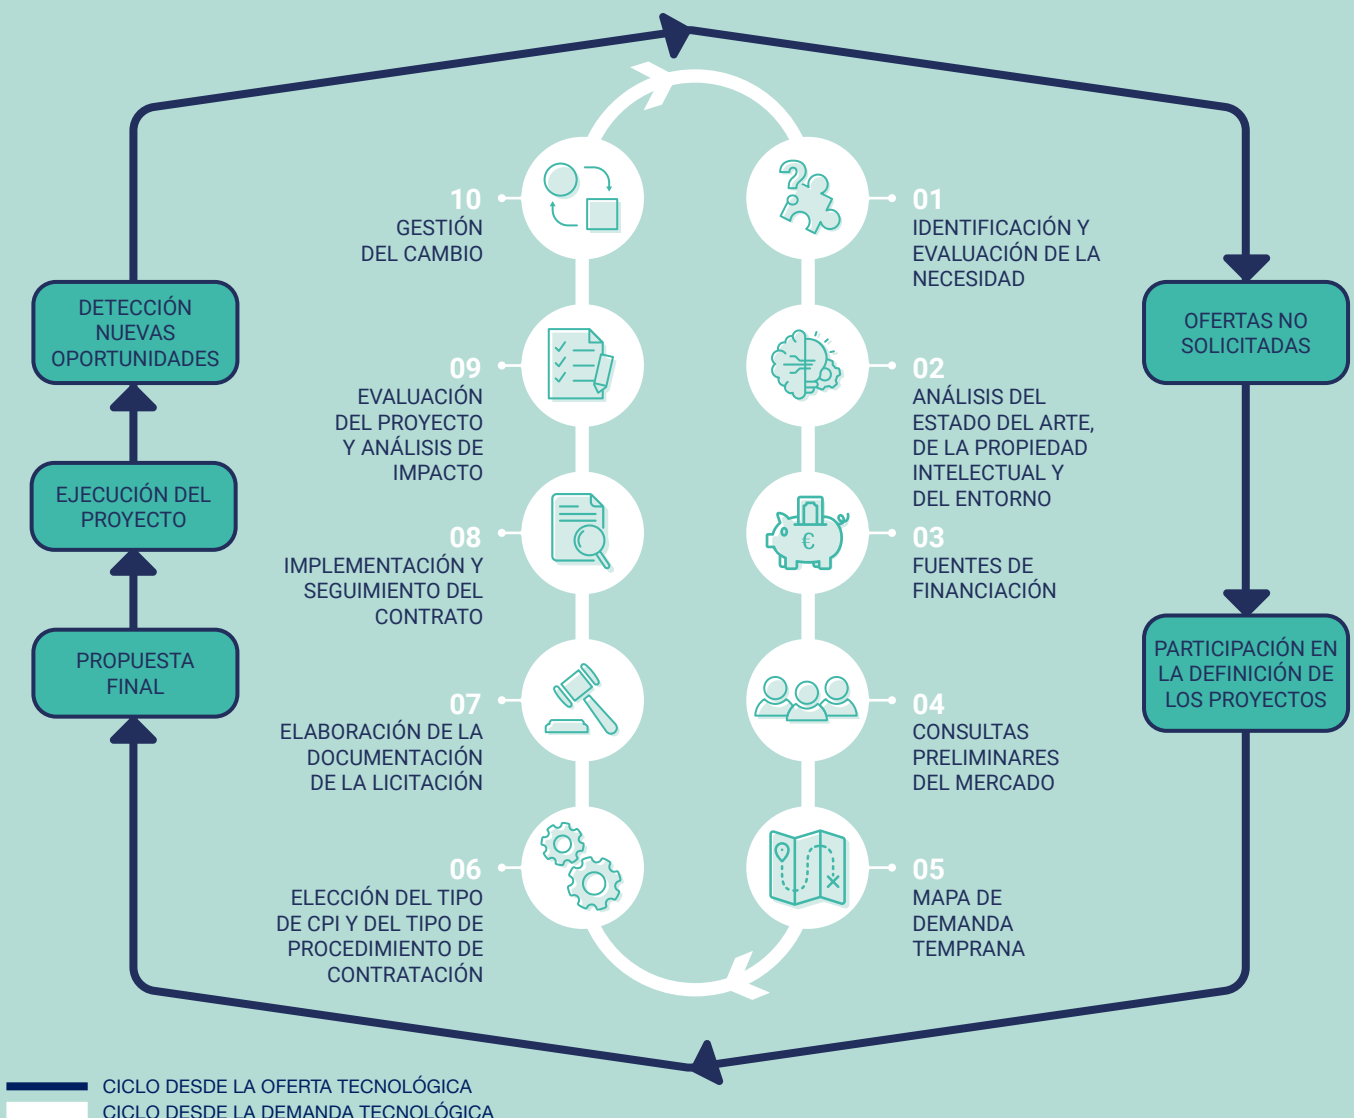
DETECCIÓN NUEVAS OPORTUNIDADES

EJECUCIÓN DEL PROYECTO

PROPUESTA FINAL

10
GESTIÓN DEL CAMBIO

09
EVALUACIÓN DEL PROYECTO Y ANÁLISIS DE IMPACTO

08
IMPLEMENTACIÓN Y SEGUIMIENTO DEL CONTRATO

07
ELABORACIÓN DE LA DOCUMENTACIÓN DE LA LICITACIÓN

06
ELECCIÓN DEL TIPO DE CPI Y DEL TIPO DE PROCEDIMIENTO DE CONTRATACIÓN

01
IDENTIFICACIÓN Y EVALUACIÓN DE LA NECESIDAD

02
ANÁLISIS DEL ESTADO DEL ARTE, DE LA PROPIEDAD INTELECTUAL Y DEL ENTORNO

03
FUENTES DE FINANCIACIÓN

04
CONSULTAS PRELIMINARES DEL MERCADO

05
MAPA DE DEMANDA TEMPRANA

OFERTAS NO SOLICITADAS

PARTICIPACIÓN EN LA DEFINICIÓN DE LOS PROYECTOS

CICLO DESDE LA OFERTA TECNOLÓGICA
CICLO DESDE LA DEMANDA TECNOLÓGICA